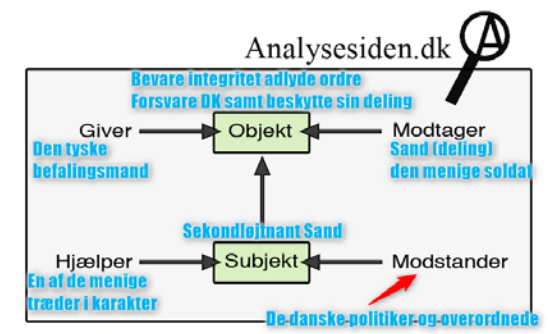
Analysesiden.dk

Bevare integritet adlyde ordre
Forsvare DK samt beskytte sin deling

Giver
Den tyske befalingsmand

Objekt

Modtager
Sand (deling)
den menige soldat

Sekondløjtnant Sand

Hjælper
En af de menige træder i karakter

Subjekt

Modstander
De danske politiker og overordnede